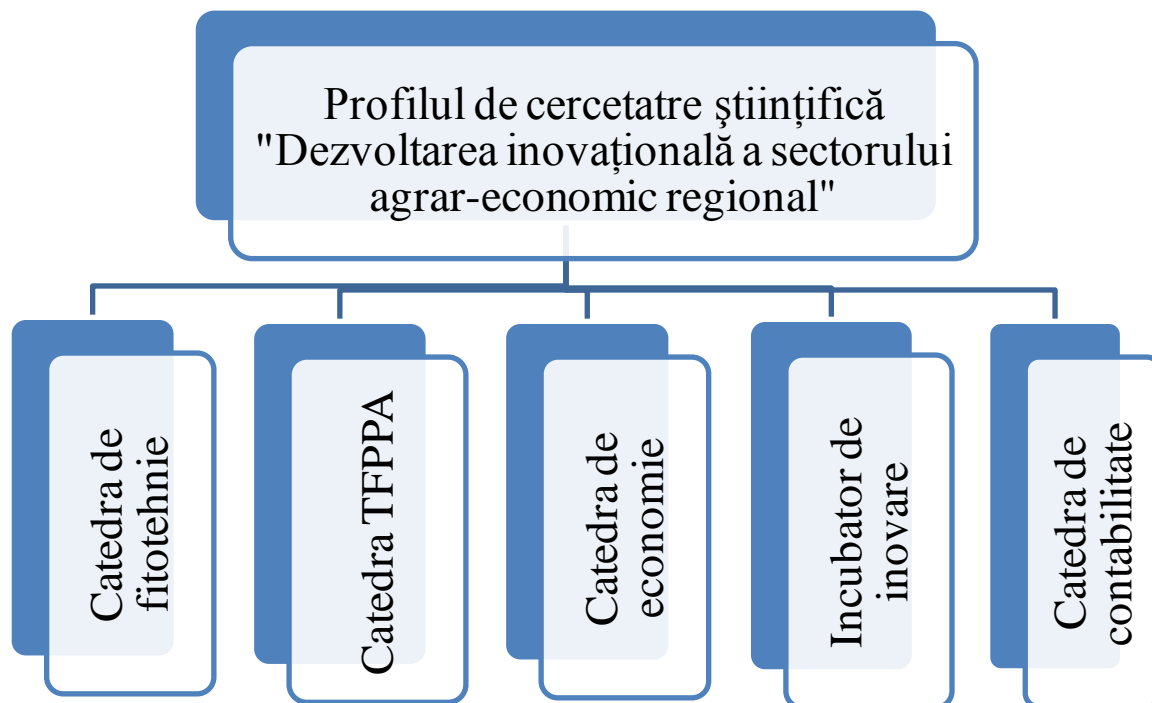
Profilul de cercetatre ştiinţifică "Dezvoltarea inovaţională a sectorului agrar-economic regional"

Catedra de fitotehnie

Catedra TFPPA

Catedra de economie

Incubator de inovare

Catedra de contabilitate